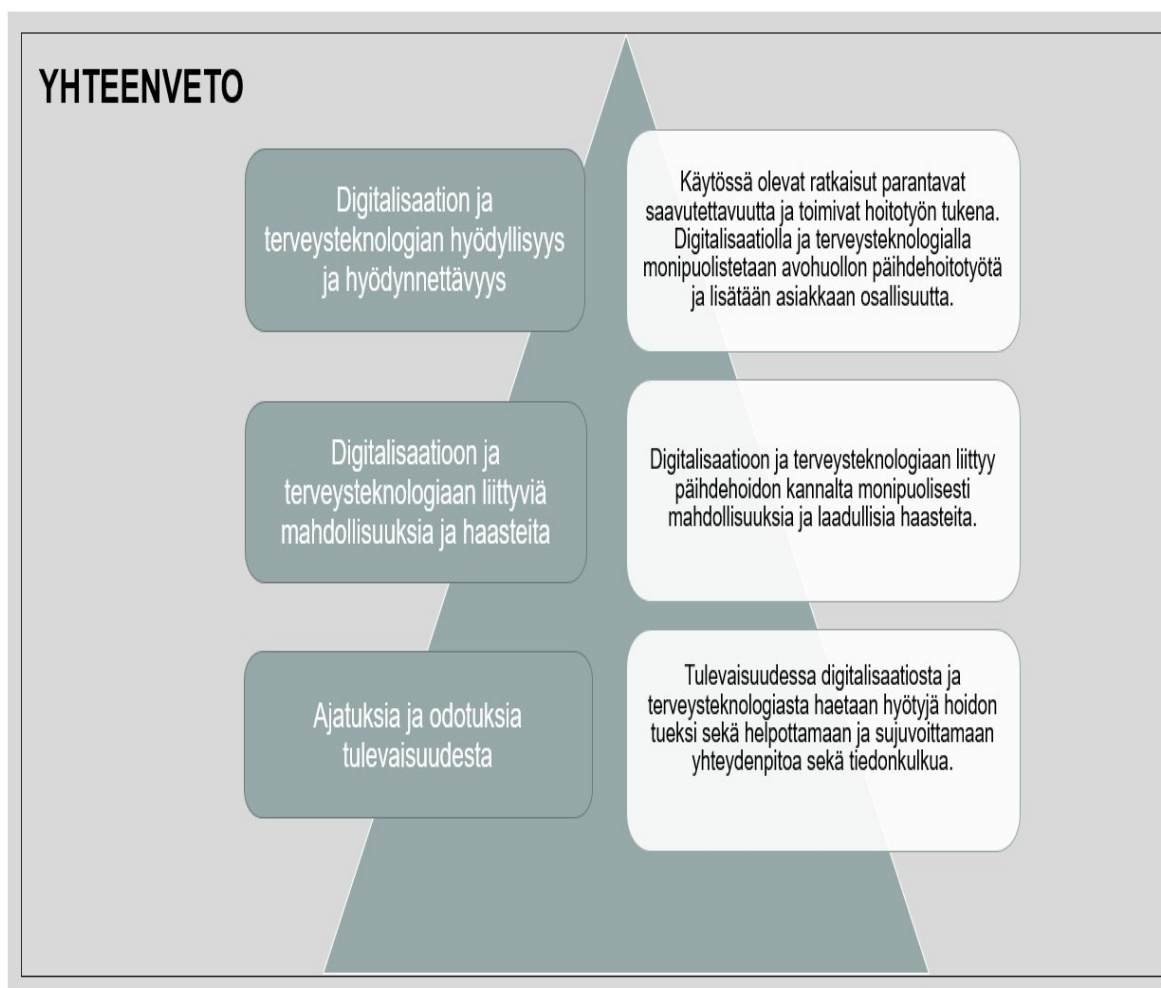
YHTEENVETO

Digitalisaation ja terveysteknologian hyödyllisyys ja hyödynnettävyys

Käytössä olevat ratkaisut parantavat saavutettavuutta ja toimivat hoitotyön tukena. Digitalisaatiolla ja terveysteknologialla monipuolistetaan avohuollon päihdehoitotyötä ja lisätään asiakkaan osallisuutta.

Digitalisaatioon ja terveysteknologiaan liittyviä mahdollisuuksia ja haasteita

Digitalisaatioon ja terveysteknologiaan liittyy päihdehoidon kannalta monipuolisesti mahdollisuuksia ja laadullisia haasteita.

Ajatuksia ja odotuksia tulevaisuudesta

Tulevaisuudessa digitalisaatiosta ja terveysteknologiasta haetaan hyötyjä hoidon tueksi sekä helpottamaan ja sujuvoittamaan yhteydenpitoa sekä tiedonkulkua.